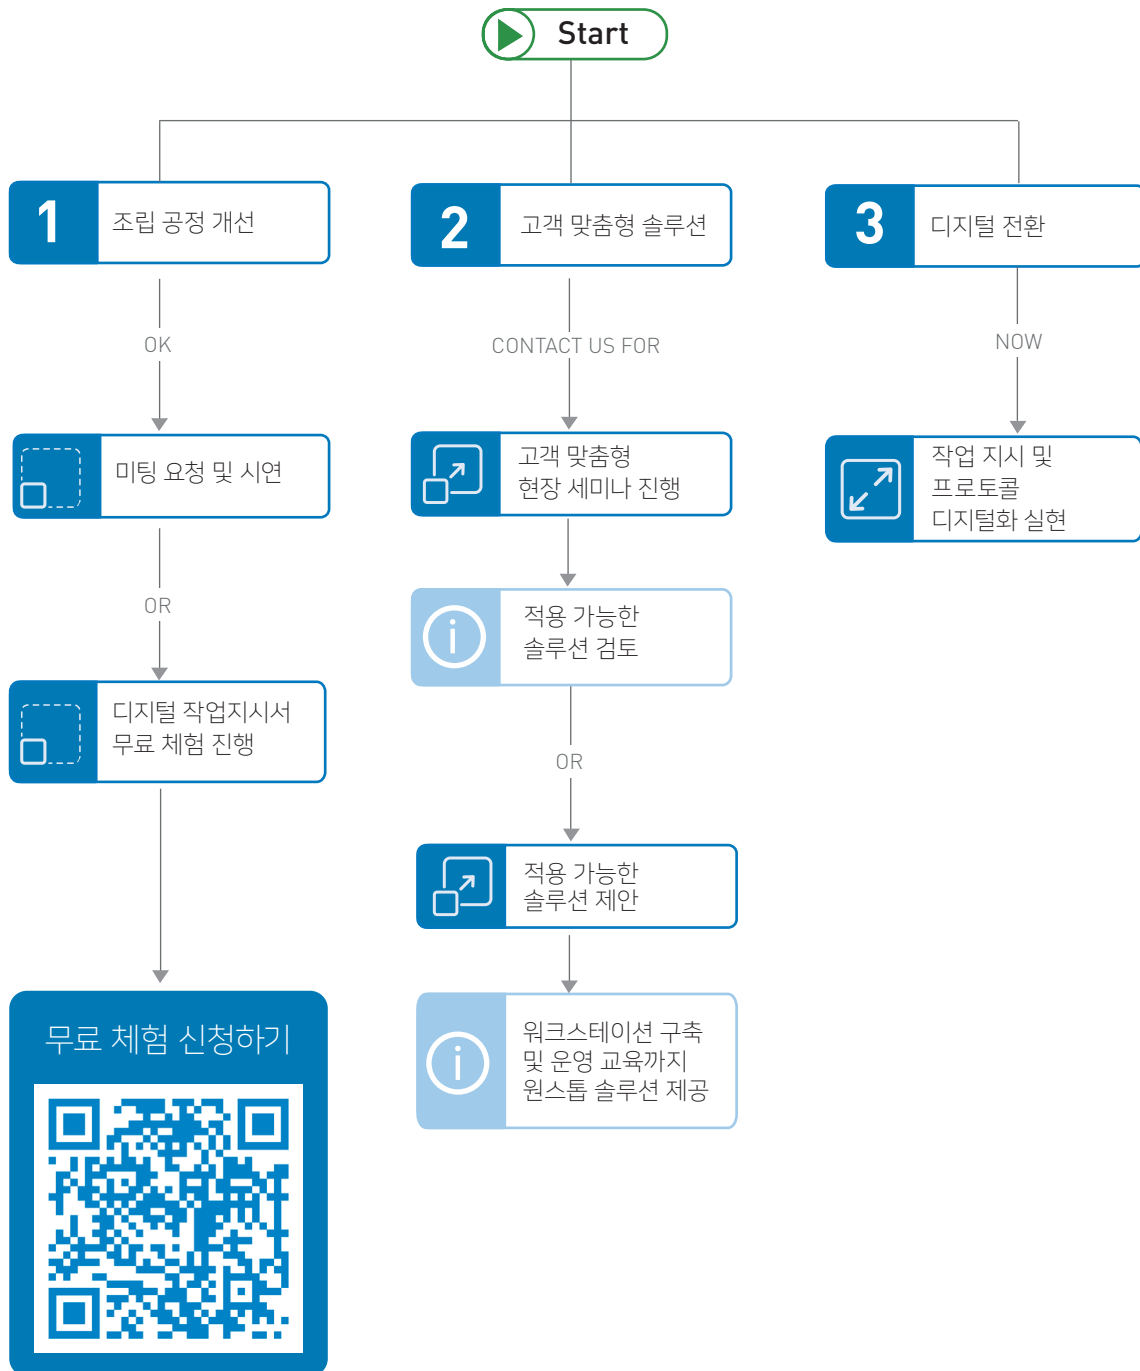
Start

1 조립 공정 개선

OK

미팅 요청 및 시연

OR

디지털 작업지시서 무료 체험 진행

무료 체험 신청하기

2 고객 맞춤형 솔루션

CONTACT US FOR

고객 맞춤형 현장 세미나 진행

적용 가능한 솔루션 검토

OR

적용 가능한 솔루션 제안

워크스테이션 구축 및 운영 교육까지 원스톱 솔루션 제공

3 디지털 전환

NOW

작업 지시 및 프로토콜 디지털화 실현